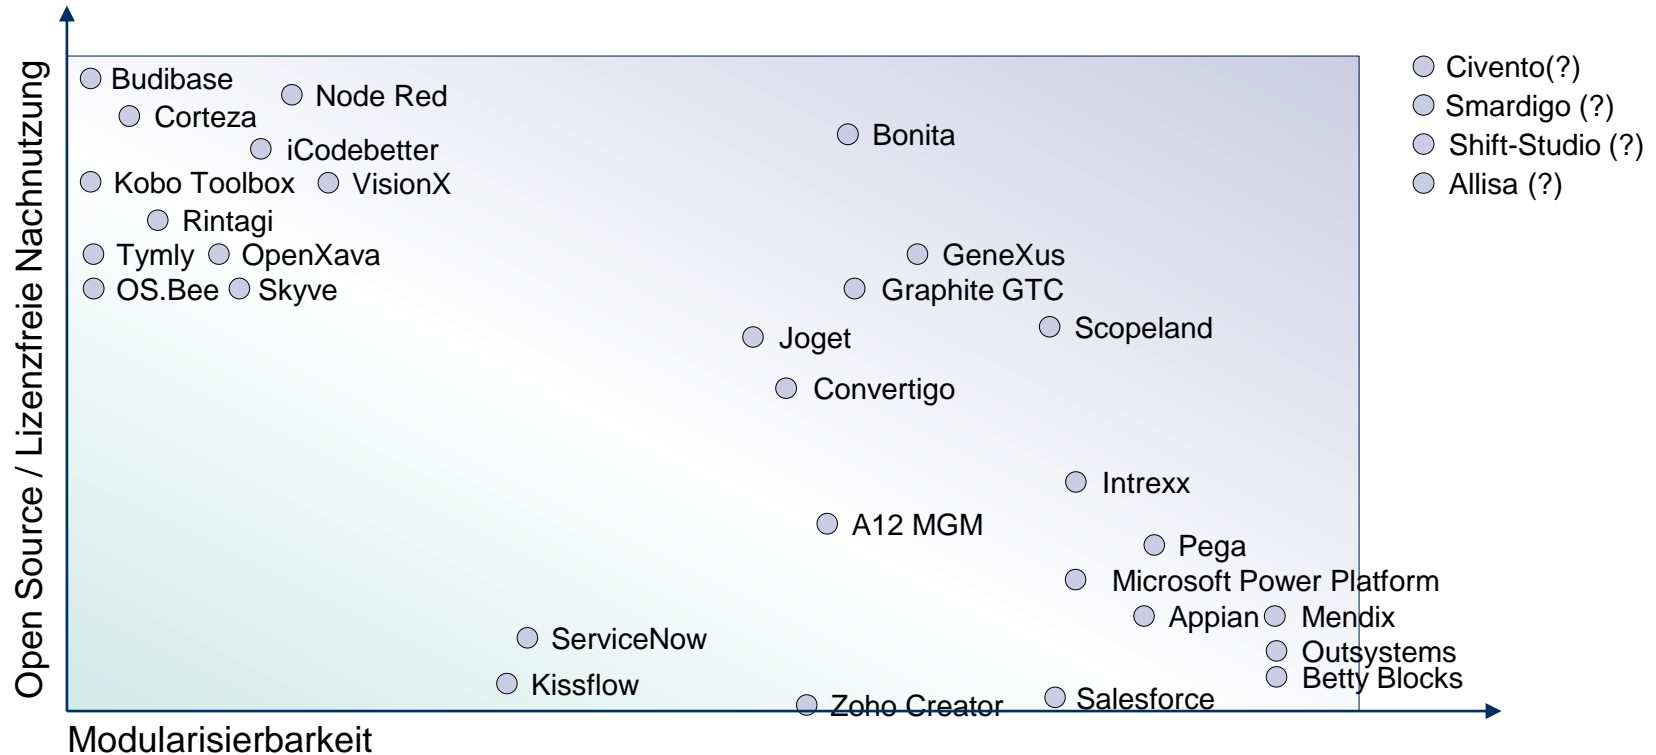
Open Source / Lizenzfreie Nachnutzung

Budibase
Node Red
Corteza
iCodebetter
Kobo Toolbox
VisionX
Rintagi
Tymly
OpenXava
OS.Bee
Skyve
Bonita
Civento(?)
Smardigo (?)
Shift-Studio (?)
Allisa (?)
GeneXus
Graphite GTC
Joget
Scopeland
Convertigo
Intrexx
A12 MGM
Pega
Microsoft Power Platform
Appian
Mendix
ServiceNow
Outsystems
Betty Blocks
Kissflow
Zoho Creator
Salesforce

Modularisierbarkeit